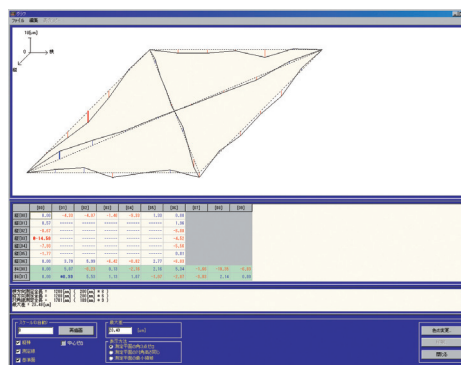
ファイル 編集

10[m]

0

横

縦

| | [0] | [1] | [2] | [3] | [4] | [5] | [6] | [7] | [8] | [9] |
|---|---|---|---|---|---|---|---|---|---|---|
| 縦[0] | 0.00 | -4.32 | -6.07 | -1.46 | -0.33 | 1.30 | 0.00 | | | |
| 縦[1] | 0.57 | ------ | ------ | ------ | ------ | ------ | 1.36 | | | |
| 縦[2] | -6.67 | ------ | ------ | ------ | ------ | ------ | -0.00 | | | |
| 縦[3] | 14.50 | ------ | ------ | ------ | ------ | ------ | -4.32 | | | |
| 縦[4] | 7.35 | ------ | ------ | ------ | ------ | ------ | -0.30 | | | |
| 縦[5] | -1.77 | ------ | ------ | ------ | ------ | ------ | 0.81 | | | |
| 縦[6] | 0.00 | 3.76 | 0.00 | -4.45 | -0.83 | 2.77 | -0.03 | | | |
| 横[0] | 0.00 | 5.07 | -0.23 | 0.13 | -0.33 | 1.18 | 5.34 | -1.00 | -0.38 | -0.23 |
| 横[1] | 0.00 | 40.95 | 5.33 | 1.32 | 1.07 | -1.67 | -5.67 | 0.00 | 5.16 | 0.00 |

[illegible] = 1200[mm] [ 200[mm] × 6 ]
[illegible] = 1200[mm] [ 200[mm] × 6 ]
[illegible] = 1200[mm] [ 200[mm] × 6 ]
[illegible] = 20.40[mm]

スケール倍数 再描画
最大値 20.40 [mm]
目体 中心線
測定値 表示方法
基準面 測定平面の向きを示す
測定平面からの角度
測定平面の高さを縦断
他の位置 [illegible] 閉じる